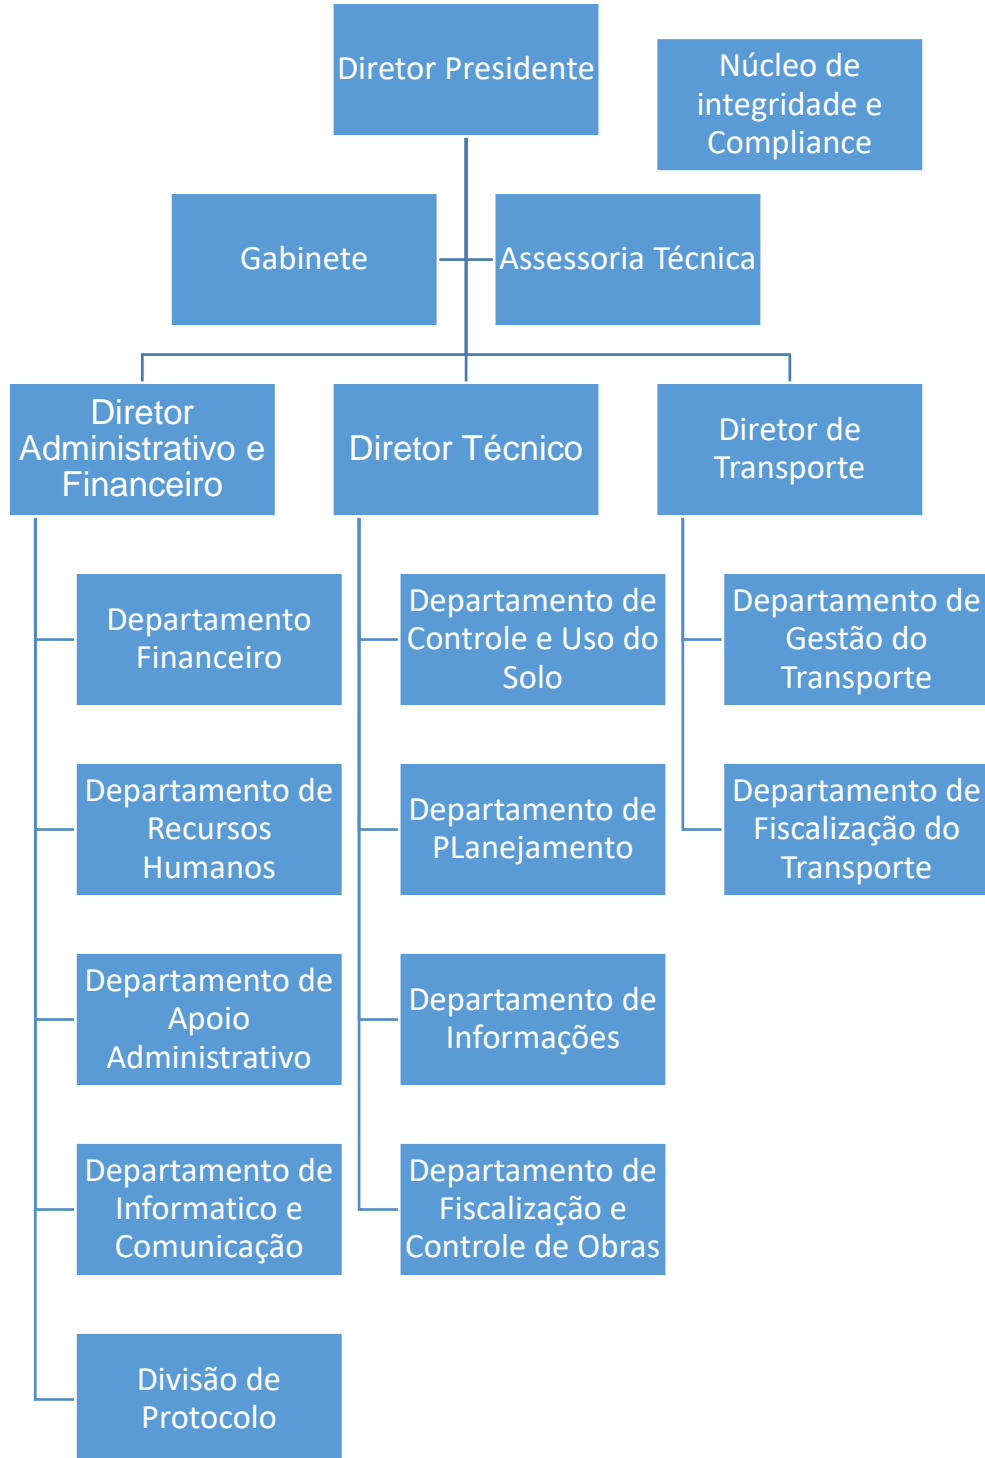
Diretor Presidente

Núcleo de integridade e Compliance

Gabinete

Assessoria Técnica

Diretor Administrativo e Financeiro

Departamento Financeiro

Departamento de Recursos Humanos

Departamento de Apoio Administrativo

Departamento de Informatico e Comunicação

Divisão de Protocolo

Diretor Técnico

Departamento de Controle e Uso do Solo

Departamento de PLanejamento

Departamento de Informações

Departamento de Fiscalização e Controle de Obras

Diretor de Transporte

Departamento de Gestão do Transporte

Departamento de Fiscalização do Transporte